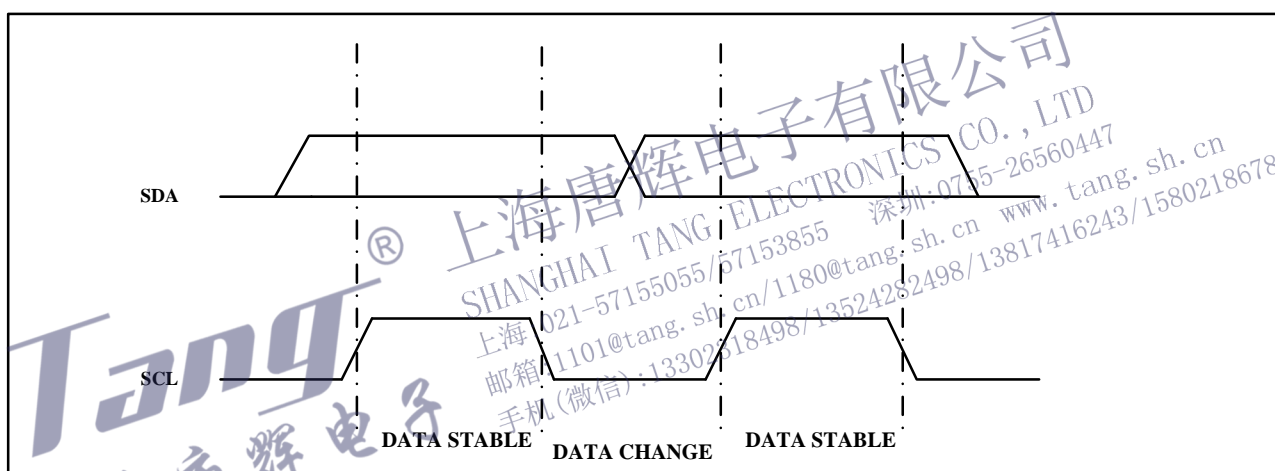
SDA

SCL

DATA STABLE DATA CHANGE DATA STABLE

上海唐辉电子有限公司
SHANGHAI TANG ELECTRONICS CO., LTD
上海:021-57155055/57153855 深圳:0755-26560447 www.tang.sh.cn
邮箱:1101@tang.sh.cn/1180@tang.sh.cn
手机(微信):13302318498/13524282498/13817416243/15802186787

®
Tang
唐辉电子